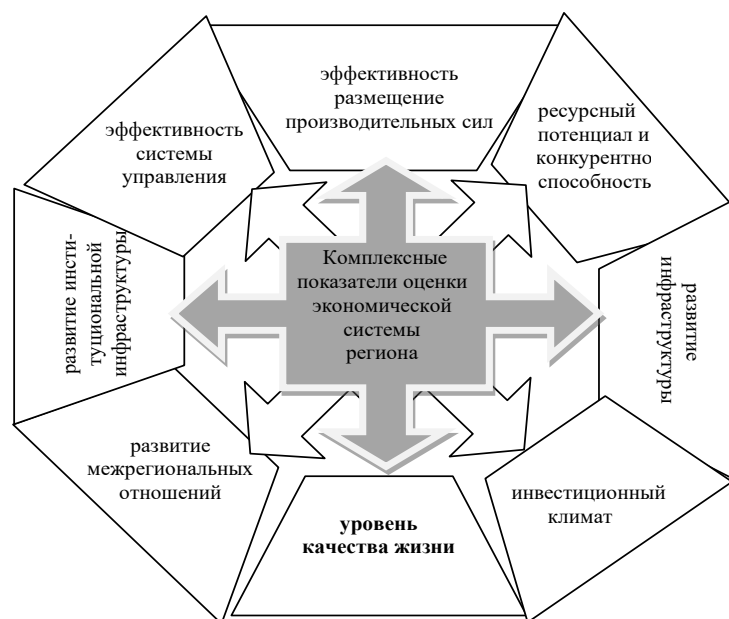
Комплексные показатели оценки экономической системы региона

эффективность размещение производительных сил

ресурсный потенциал и конкурентно способность

развитие инфраструктуры

инвестиционный климат

уровень качества жизни

развитие межрегиональных отношений

развитие институциональной инфраструктуры

эффективность системы управления